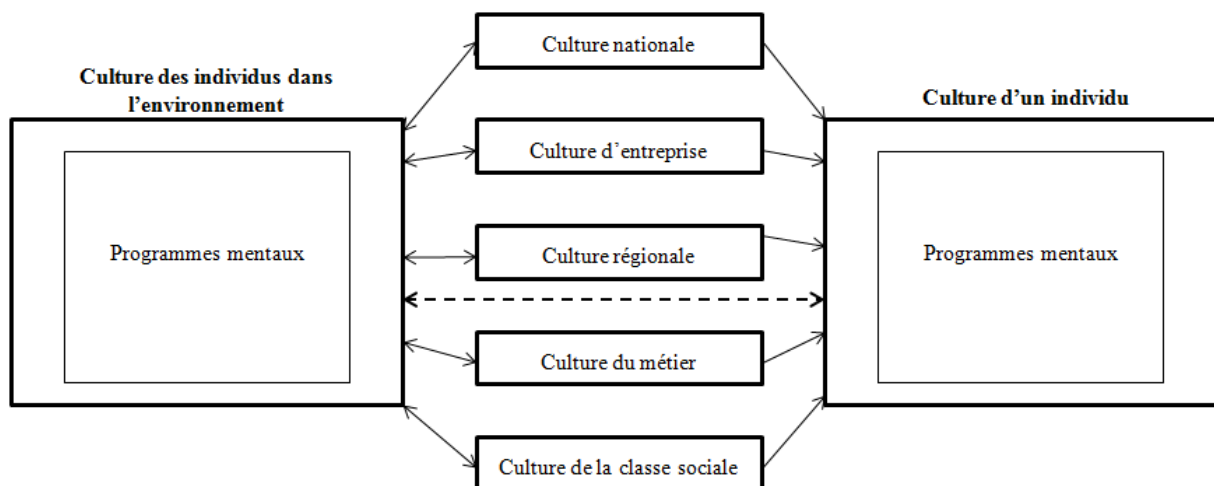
Culture des individus dans l'environnement

Programmes mentaux

Culture nationale

Culture d'entreprise

Culture régionale

Culture du métier

Culture de la classe sociale

Culture d'un individu

Programmes mentaux